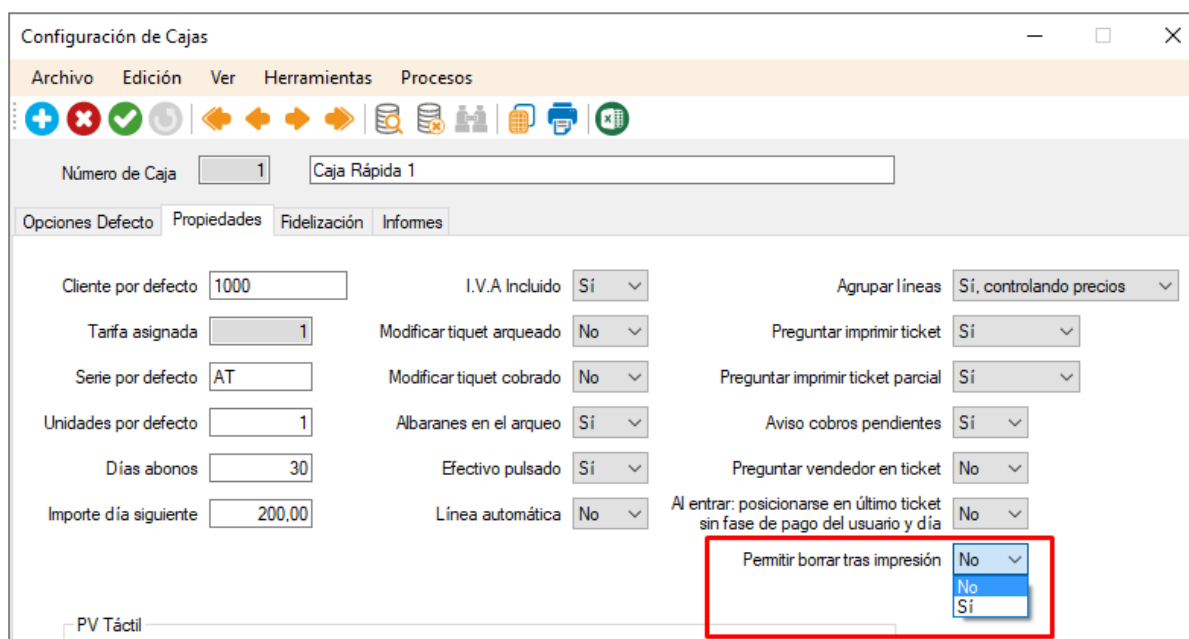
Configuración de Cajas

Archivo Edición Ver Herramientas Procesos

Número de Caja 1 Caja Rápida 1

Opciones Defecto Propiedades Fidelización Informes

Cliente por defecto 1000
Tarifa asignada 1
Serie por defecto AT
Unidades por defecto 1
Días abonos 30
Importe día siguiente 200,00

I.V.A Incluido Sí
Modificar tiquet arqueado No
Modificar tiquet cobrado No
Albaranes en el arqueo Sí
Efectivo pulsado Sí
Línea automática No

Agrupar líneas Sí, controlando precios
Preguntar imprimir ticket Sí
Preguntar imprimir ticket parcial Sí
Aviso cobros pendientes Sí
Preguntar vendedor en ticket No
Al entrar: posicionarse en último ticket sin fase de pago del usuario y día No
Permitir borrar tras impresión No
No
Sí

PV Táctil